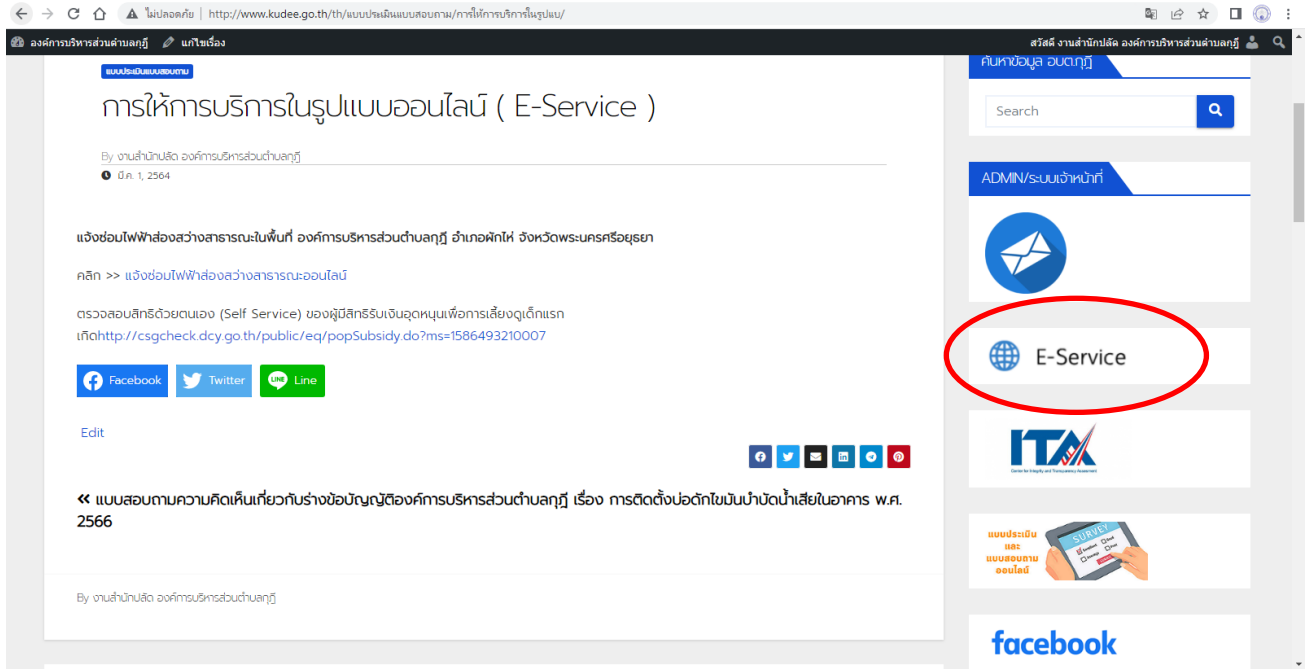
ไม่ปลอดภัย | http://www.kudee.go.th/th/แบบประเมินแบบสอบถาม/การให้การบริการในรูปแบ/

องค์การบริหารส่วนตำบลกุฎี แก้ไขเรื่อง

สวัสดี งานสำนักปลัด องค์การบริหารส่วนตำบลกุฎี

แบบประเมินแบบสอบถาม

การให้การบริการในรูปแบบออนไลน์ ( E-Service )

By งานสำนักปลัด องค์การบริหารส่วนตำบลกุฎี

มี.ค. 1, 2564

แจ้งซ่อมไฟฟ้าส่องสว่างสาธารณะในพื้นที่ องค์การบริหารส่วนตำบลกุฎี อำเภอผักไห่ จังหวัดพระนครศรีอยุธยา

คลิก >> แจ้งซ่อมไฟฟ้าส่องสว่างสาธารณะออนไลน์

ตรวจสอบสิทธิด้วยตนเอง (Self Service) ของผู้มีสิทธิรับเงินอุดหนุนเพื่อการเลี้ยงดูเด็กแรกเกิดhttp://csgcheck.dcy.go.th/public/eq/popSubsidy.do?ms=1586493210007

Facebook Twitter Line

Edit

« แบบสอบถามความคิดเห็นเกี่ยวกับร่างข้อบัญญัติองค์การบริหารส่วนตำบลกุฎี เรื่อง การติดตั้งบ่อดักไขมันบำบัดน้ำเสียในอาคาร พ.ศ. 2566

By งานสำนักปลัด องค์การบริหารส่วนตำบลกุฎี

ค้นหาข้อมูล อบต.กุฎี

Search

ADMIN/ระบบเจ้าหน้าที่

E-Service

ITA
Center for Integrity and Transparency Assessment

แบบประเมิน และ แบบสอบถาม ออนไลน์

SURVEY

facebook